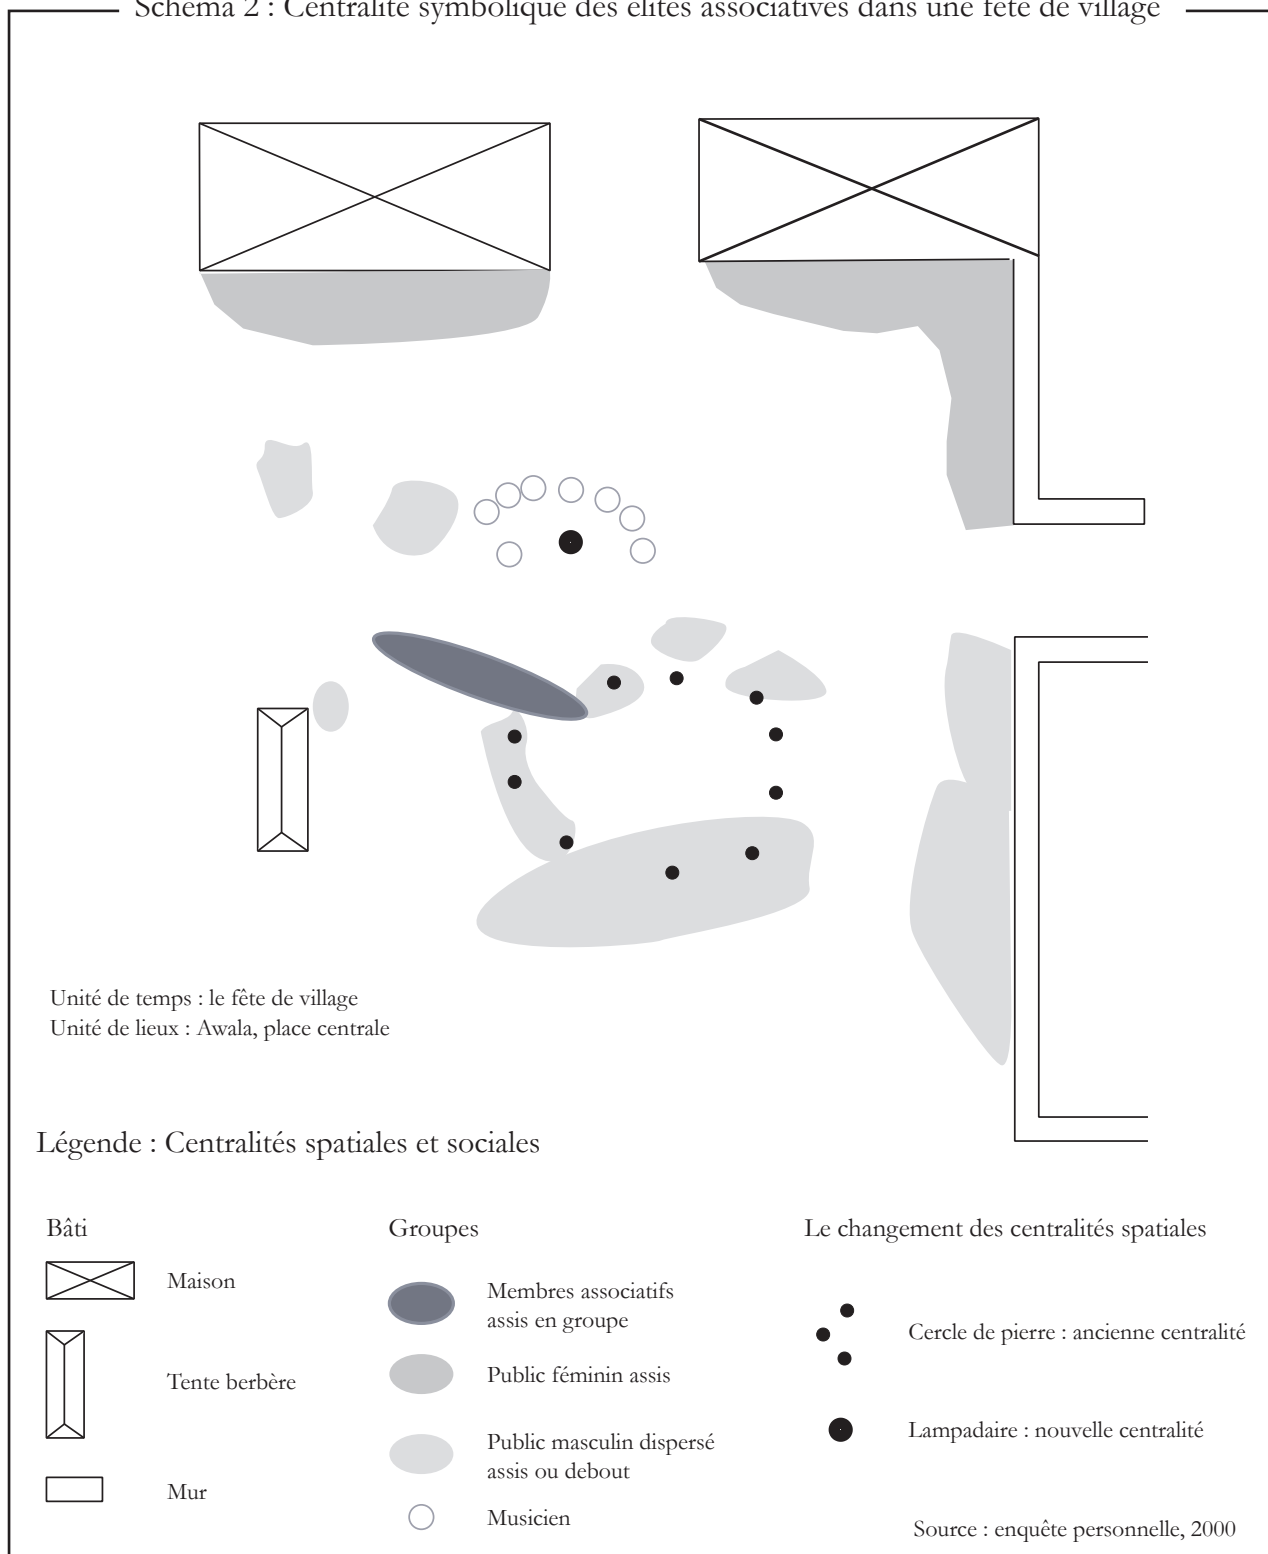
Schéma 2 : Centralité symbolique des élites associatives dans une fête de village

Unité de temps : le fête de village
Unité de lieux : Awala, place centrale

Légende : Centralités spatiales et sociales

Bâti

Maison

Tente berbère

Mur

Groupes

Membres associatifs assis en groupe

Public féminin assis

Public masculin dispersé assis ou debout

Musicien

Le changement des centralités spatiales

Cercle de pierre : ancienne centralité

Lampadaire : nouvelle centralité

Source : enquête personnelle, 2000